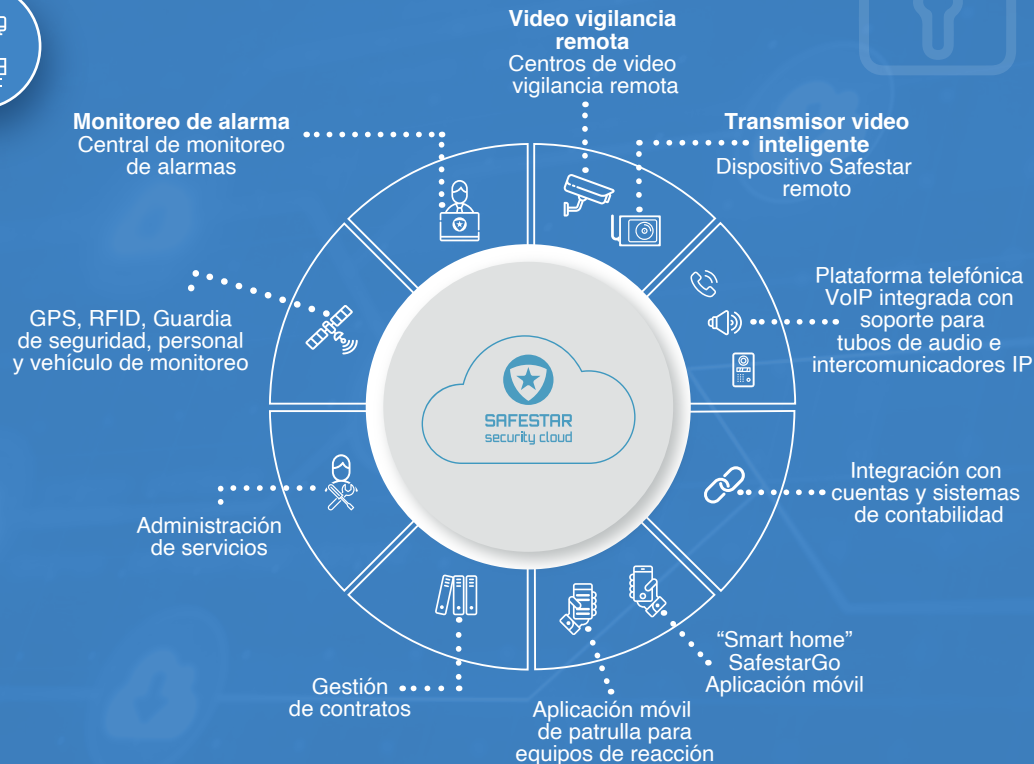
Video vigilancia remota
Centros de video vigilancia remota

Transmisor video inteligente
Dispositivo Safestar remoto

Monitoreo de alarma
Central de monitoreo de alarmas

Plataforma telefónica VoIP integrada con soporte para tubos de audio e intercomunicadores IP

GPS, RFID, Guardia de seguridad, personal y vehículo de monitoreo

SAFESTAR
security cloud

Integración con cuentas y sistemas de contabilidad

Administración de servicios

"Smart home" SafestarGo Aplicación móvil

Gestión de contratos

Aplicación móvil de patrulla para equipos de reacción